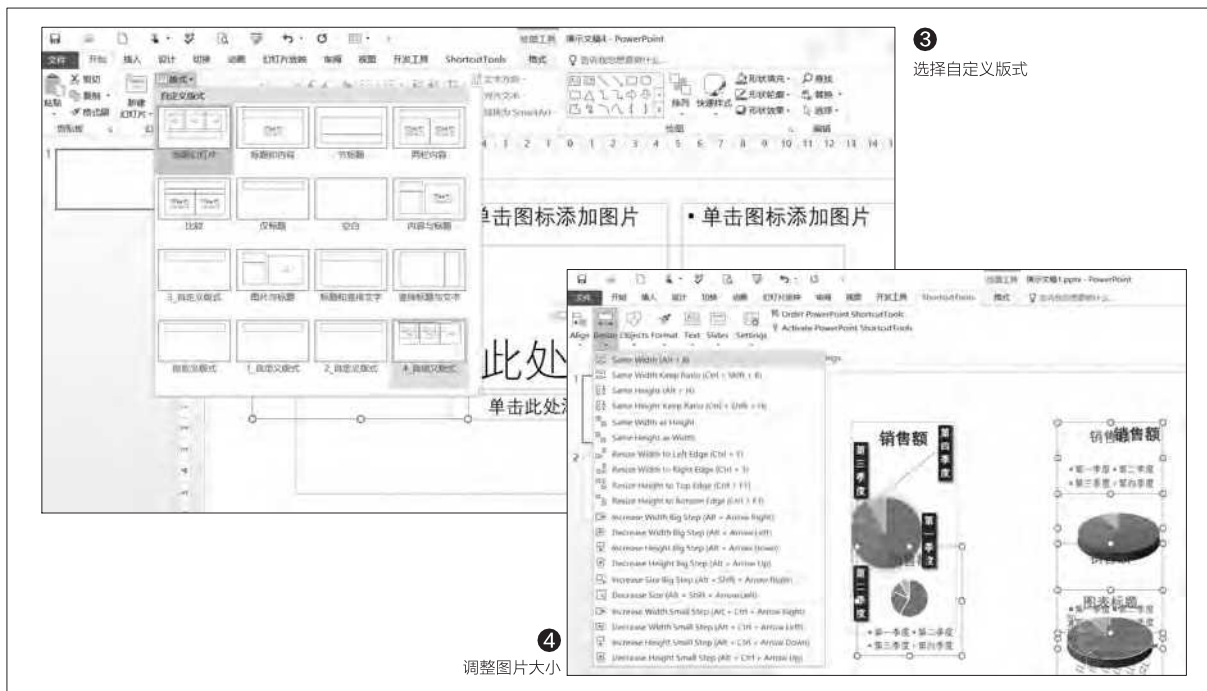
绘图工具 演示文稿4 - PowerPoint

文件 开始 插入 设计 切换 动画 幻灯片放映 审阅 视图 开发工具 ShortcutTools 格式 告诉我您想要做什么...

剪切 复制 格式刷 粘贴 新建幻灯片 版式 剪贴板

自定义版式

| 标题幻灯片 | 标题和内容 | 节标题 | 两栏内容 |
|---|---|---|---|
| 比较 | 仅标题 | 空白 | 内容与标题 |
| 3_自定义版式 | 图片与标题 | 标题和竖排文字 | 垂直排列标题与文本 |
| 自定义版式 | 1_自定义版式 | 2_自定义版式 | 4_自定义版式 |

排列 快速样式 形状填充 形状轮廓 形状效果 查找 替换 选择 绘图 编辑

单击图标添加图片

• 单击图标添加图片

此处

单击此处

❸
选择自定义版式

绘图工具 演示文稿1.pptx - PowerPoint

文件 开始 插入 设计 切换 动画 幻灯片放映 审阅 视图 开发工具 ShortcutTools 格式

Align Resize Objects Format Text Slides Settings

Order PowerPoint ShortcutTools
Activate PowerPoint ShortcutTools

Same Width (Alt + W)
Same Width Keep Ratio (Ctrl + Shift + W)
Same Height (Alt + H)
Same Height Keep Ratio (Ctrl + Shift + H)
Same Width as Height
Same Height as Width
Resize Width to Left Edge (Ctrl + T)
Resize Width to Right Edge (Ctrl + T)
Resize Height to Top Edge (Ctrl + T)
Resize Height to Bottom Edge (Ctrl + T)
Increase Width Big Step (Alt + Arrow Right)
Decrease Width Big Step (Alt + Arrow Left)
Increase Height Big Step (Alt + Arrow Down)
Decrease Height Big Step (Alt + Arrow Up)
Increase Size Big Step (Alt + Shift + Arrow Right)
Decrease Size (Alt + Shift + Arrow Left)
Increase Width Small Step (Alt + Ctrl + Arrow Right)
Decrease Width Small Step (Alt + Ctrl + Arrow Left)
Increase Height Small Step (Alt + Ctrl + Arrow Down)
Decrease Height Small Step (Alt + Ctrl + Arrow Up)

销售额
第三季度
第四季度
第一季度
第二季度
• 第一季度 • 第二季度
• 第三季度 • 第四季度

销售额
• 第一季度 • 第二季度
• 第三季度 • 第四季度
图表标题

❹
调整图片大小